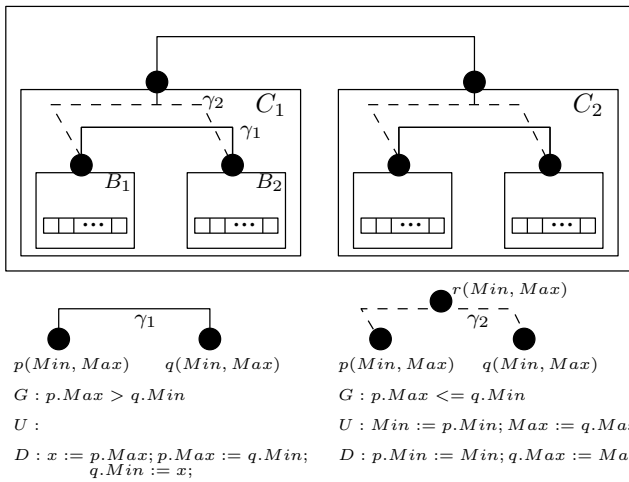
$\gamma_2$ $C_1$

$\gamma_1$

$B_1$ $B_2$

$\cdots$ $\cdots$

$C_2$

$\cdots$ $\cdots$

$\gamma_1$

$p(Min, Max)$ $q(Min, Max)$

$G : p.Max > q.Min$

$U :$

$D : x := p.Max; p.Max := q.Min; q.Min := x;$

$r(Min, Max)$

$\gamma_2$

$p(Min, Max)$ $q(Min, Max)$

$G : p.Max <= q.Min$

$U : Min := p.Min; Max := q.Ma$ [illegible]

$D : p.Min := Min; q.Max := Ma$ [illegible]